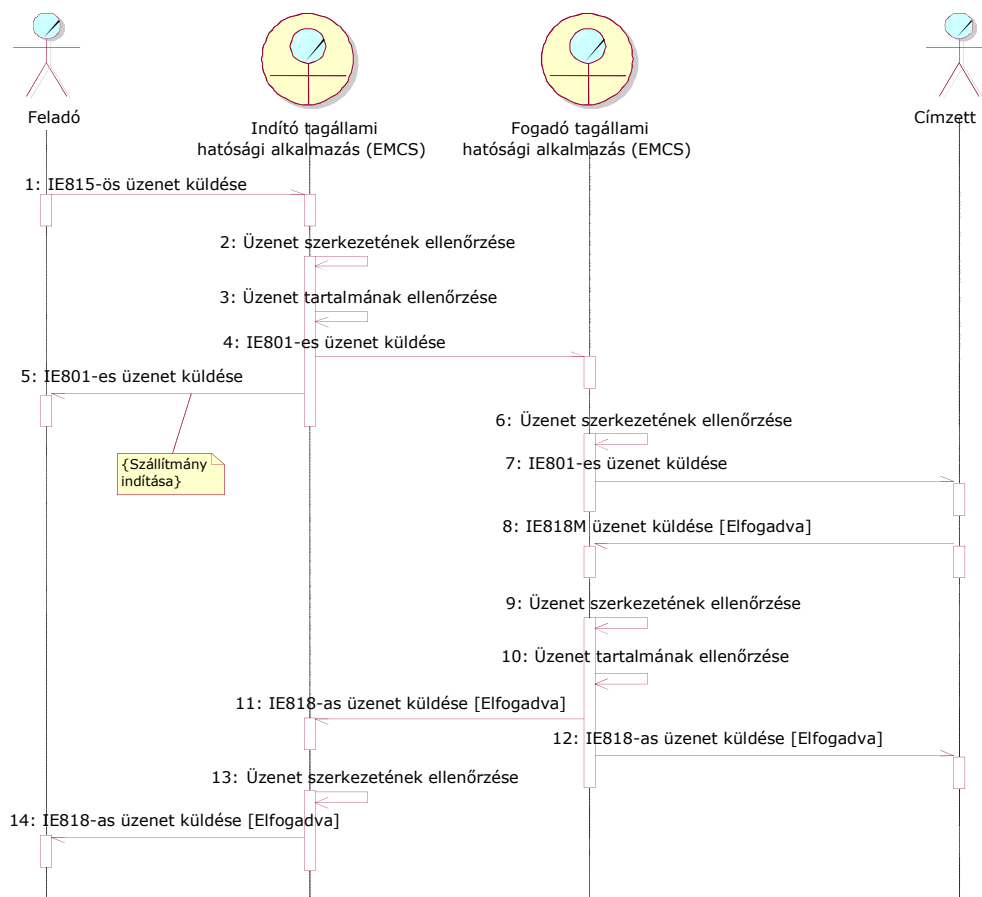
Feladó

Indító tagállami hatósági alkalmazás (EMCS)

Fogadó tagállami hatósági alkalmazás (EMCS)

Címzett

1: IE815-ös üzenet küldése

2: Üzenet szerkezetének ellenőrzése

3: Üzenet tartalmának ellenőrzése

4: IE801-es üzenet küldése

5: IE801-es üzenet küldése

{Szállítmány indítása}

6: Üzenet szerkezetének ellenőrzése

7: IE801-es üzenet küldése

8: IE818M üzenet küldése [Elfogadva]

9: Üzenet szerkezetének ellenőrzése

10: Üzenet tartalmának ellenőrzése

11: IE818-as üzenet küldése [Elfogadva]

12: IE818-as üzenet küldése [Elfogadva]

13: Üzenet szerkezetének ellenőrzése

14: IE818-as üzenet küldése [Elfogadva]